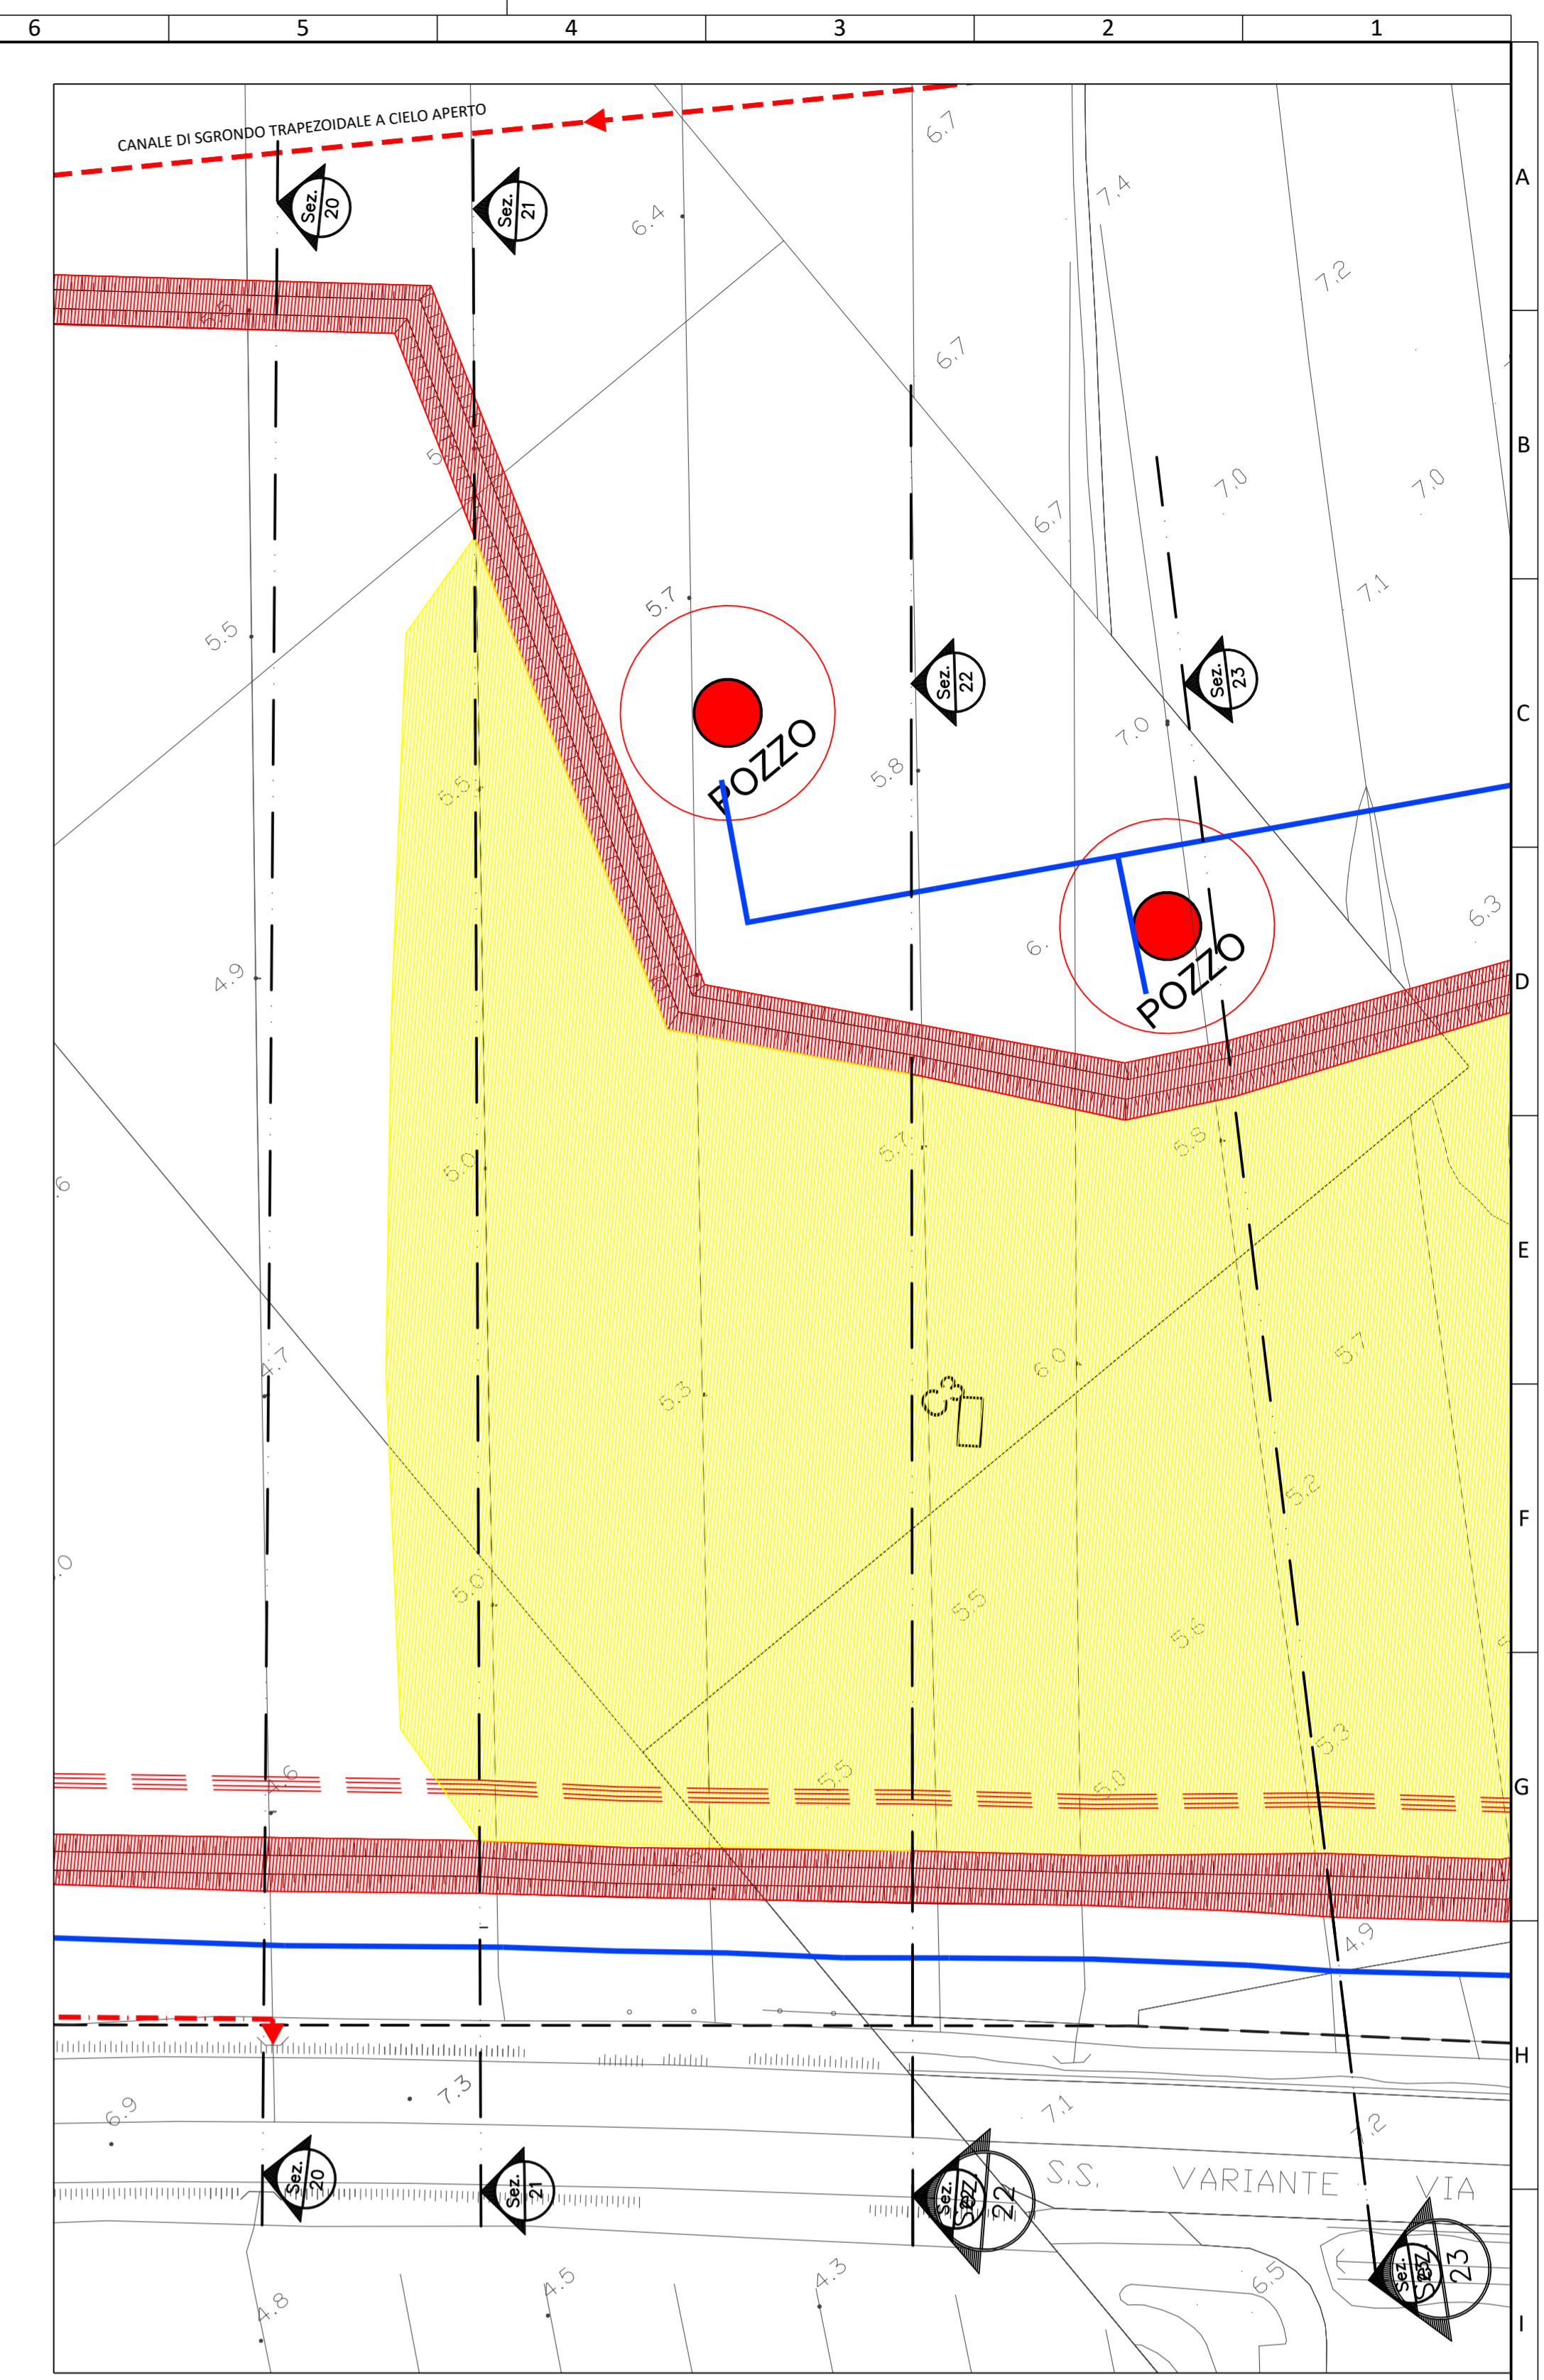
6 5 4 3 2 1

A
B
C
D
E
F
G
H
I

CANALE DI SGRONDO TRAPEZOIDALE A CIELO APERTO

Sez. 20
Sez. 21
Sez. 22
Sez. 23

6.7
7.4
6.4
7.2
6.7
5.5
7.0
7.0
6.7
7.1
5.7
5.5
POZZO
5.8
7.0
5.5
4.9
6.
POZZO
6.3
5.7
5.5
6
5.0
4.7
5.3
6.0
5.7
5.2
.0
5.0
5.5
5.6
4.6
5.5
5.0
5.3
4.9
6.9
7.3
7.1
7.2
Sez. 20
Sez. 21
Sez. 22
S.S.
VARIANTE
VIA
4.8
4.5
4.3
6.5
Sez. 23